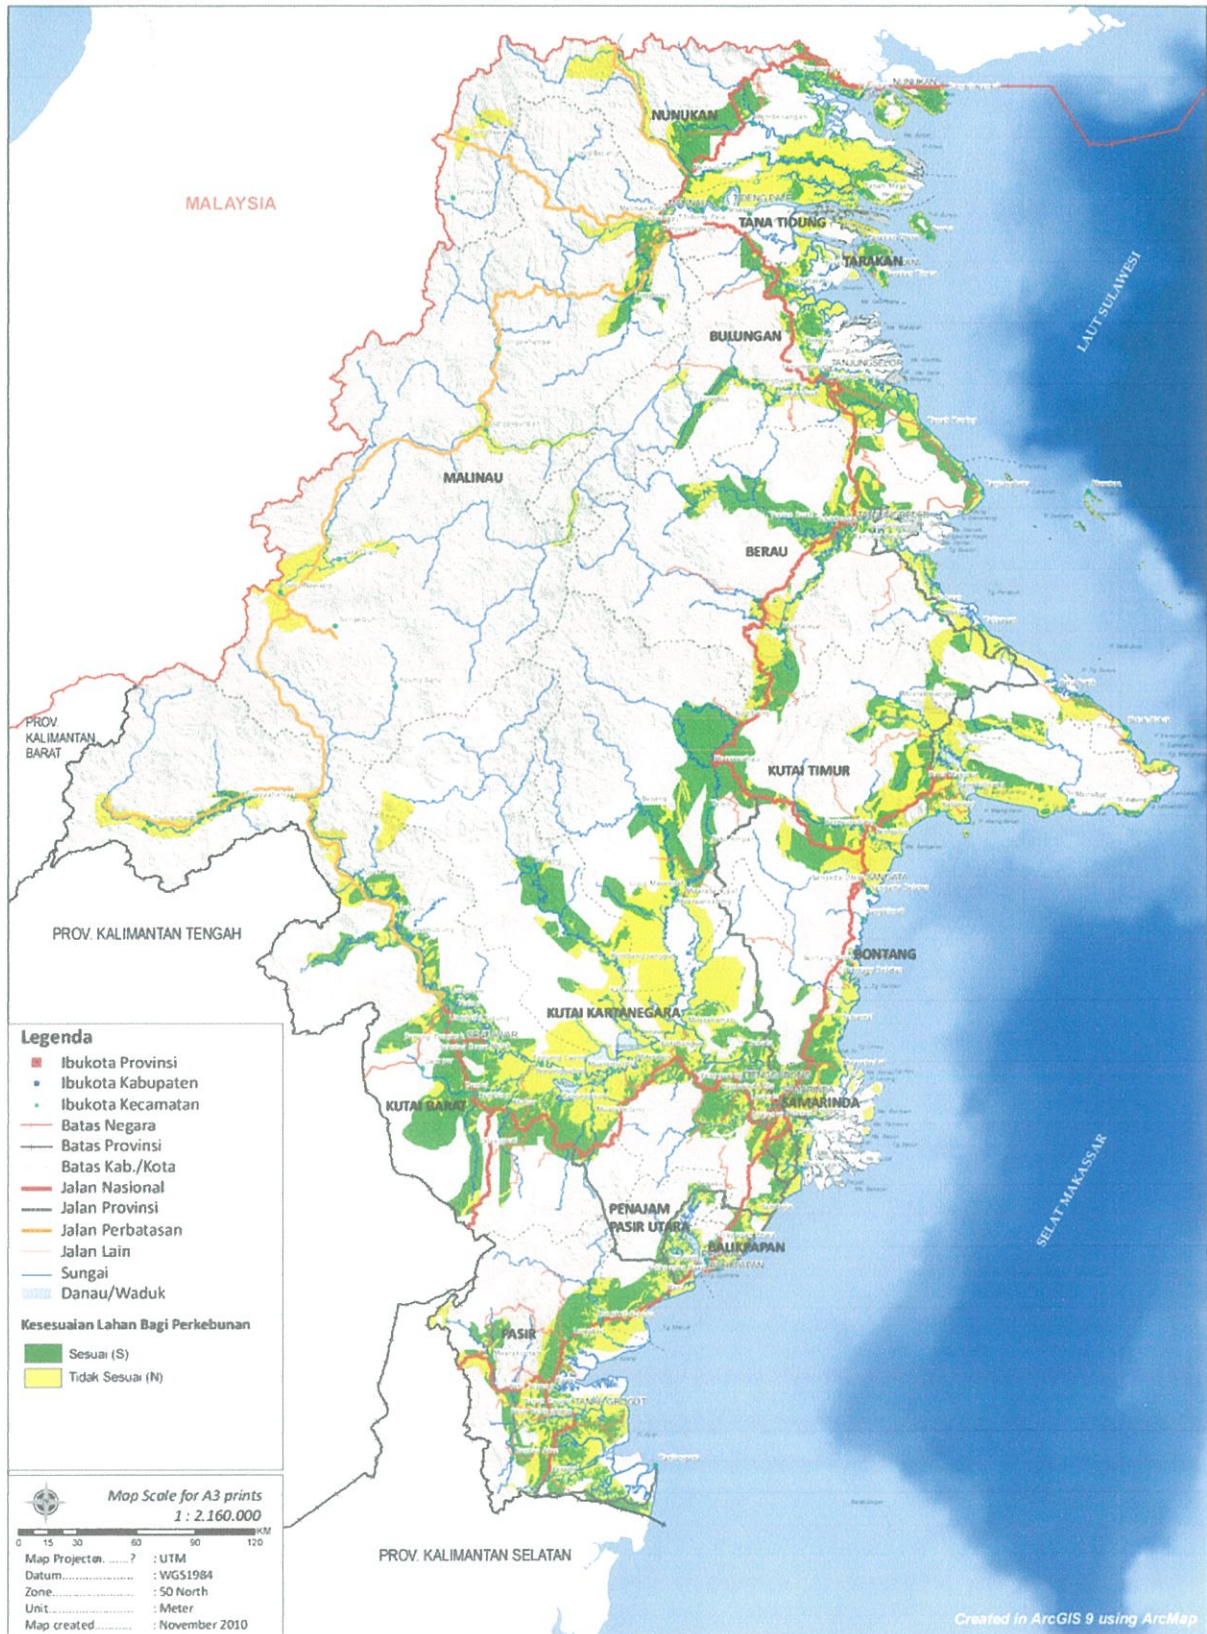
MALAYSIA

NUNUKAN

TANA TIDUNG

TARAKAN

BULUNGAN

LAUT SULAWESI

MALINAU

BERAU

PROV. KALIMANTAN BARAT

KUTAI TIMUR

PROV. KALIMANTAN TENGAH

BONTANG

KUTAI KARTANEGARA

KUTAI BARAT

SAMARINDA

PENAJAM PASIR UTARA

BALIKPAPAN

SELAT MAKASSAR

PASIR

PROV. KALIMANTAN SELATAN

Legenda
Ibukota Provinsi
Ibukota Kabupaten
Ibukota Kecamatan
Batas Negara
Batas Provinsi
Batas Kab./Kota
Jalan Nasional
Jalan Provinsi
Jalan Perbatasan
Jalan Lain
Sungai
Danau/Waduk

Kesesuaian Lahan Bagi Perkebunan
Sesuai (S)
Tidak Sesuai (N)

Map Scale for A3 prints
1 : 2.160.000
0 15 30 60 90 120 KM
Map Projection......? : UTM
Datum.................. : WGS1984
Zone.................. : 50 North
Unit.................. : Meter
Map created.......... : November 2010

Created in ArcGIS 9 using ArcMap